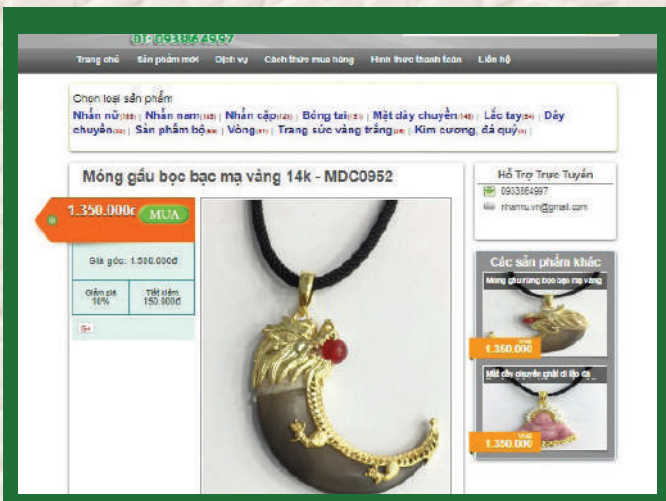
ĐT: 0933864997

Trang chủ | Sản phẩm mới | Dịch vụ | Cách thức mua hàng | Hình thức thanh toán | Liên hệ

Chọn loại sản phẩm
Nhẫn nữ(169) | Nhẫn nam(132) | Nhẫn cặp(49) | Bông tai(51) | Mặt dây chuyền(148) | Lắc tay(34) | Dây chuyền(32) | Sản phẩm bộ(8) | Vòng(41) | Trang sức vàng trắng(28) | Kim cương, đá quý(6)

Móng gấu bọc bạc mạ vảng 14k - MDC0952

1.350.000đ MUA

Giá gốc: 1.500.000đ

| Giảm giá 10% | Tiết kiệm 150.000đ |
|---|---|

G+

Hỗ Trợ Trực Tuyến
0933864997
nhamu.vn@gmail.com

Các sản phẩm khác
Móng gấu rừng bọc bạc mạ vàng
1.350.000 VNĐ
Mặt dây chuyền phật di lặc đá
1.350.000 VNĐ